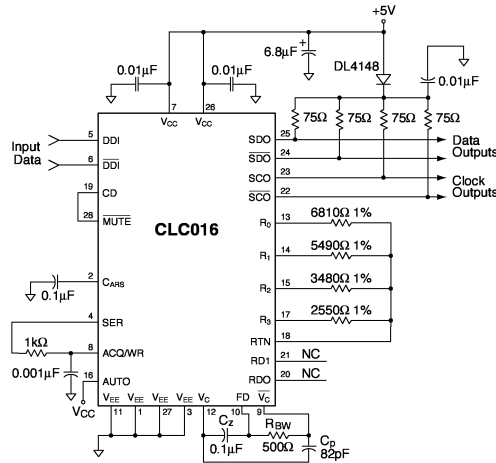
+5V

6.8µF

0.01µF

0.01µF

DL4148

0.01µF

75Ω
75Ω
75Ω
75Ω

Input Data

5 DDI
6 $\overline{DDI}$

7 $V_{CC}$
26 $V_{CC}$

19 CD
28 $\overline{MUTE}$

CLC016

2 $C_{ARS}$
0.1µF

4 SER
1kΩ
8 ACQ/WR
0.001µF
16 AUTO
$V_{CC}$

$V_{EE}$ 11
$V_{EE}$ 1
$V_{EE}$ 27
$V_{EE}$ 3
$V_C$ 12
FD 10
$\overline{V_C}$ 9

Cz
0.1µF
$R_{BW}$
500Ω
Cp
82pF

SDO 25
$\overline{SDO}$ 24
SCO 23
$\overline{SCO}$ 22

Data Outputs

Clock Outputs

$R_0$ 13
6810Ω 1%
$R_1$ 14
5490Ω 1%
$R_2$ 15
3480Ω 1%
$R_3$ 17
2550Ω 1%
RTN 18

RD1 21 NC
RDO 20 NC